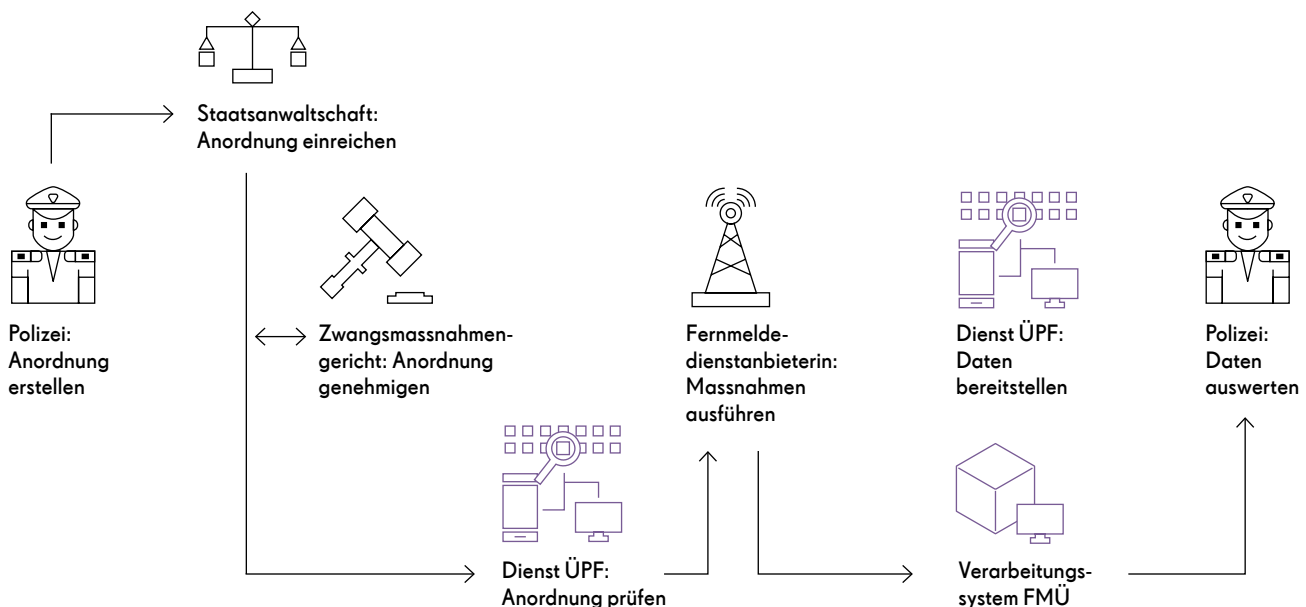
Staatsanwaltschaft: Anordnung einreichen

Polizei: Anordnung erstellen

Zwangsmassnahmengericht: Anordnung genehmigen

Fernmeldedienstanbieterin: Massnahmen ausführen

Dienst ÜPF: Daten bereitstellen

Polizei: Daten auswerten

Dienst ÜPF: Anordnung prüfen

Verarbeitungssystem FMÜ